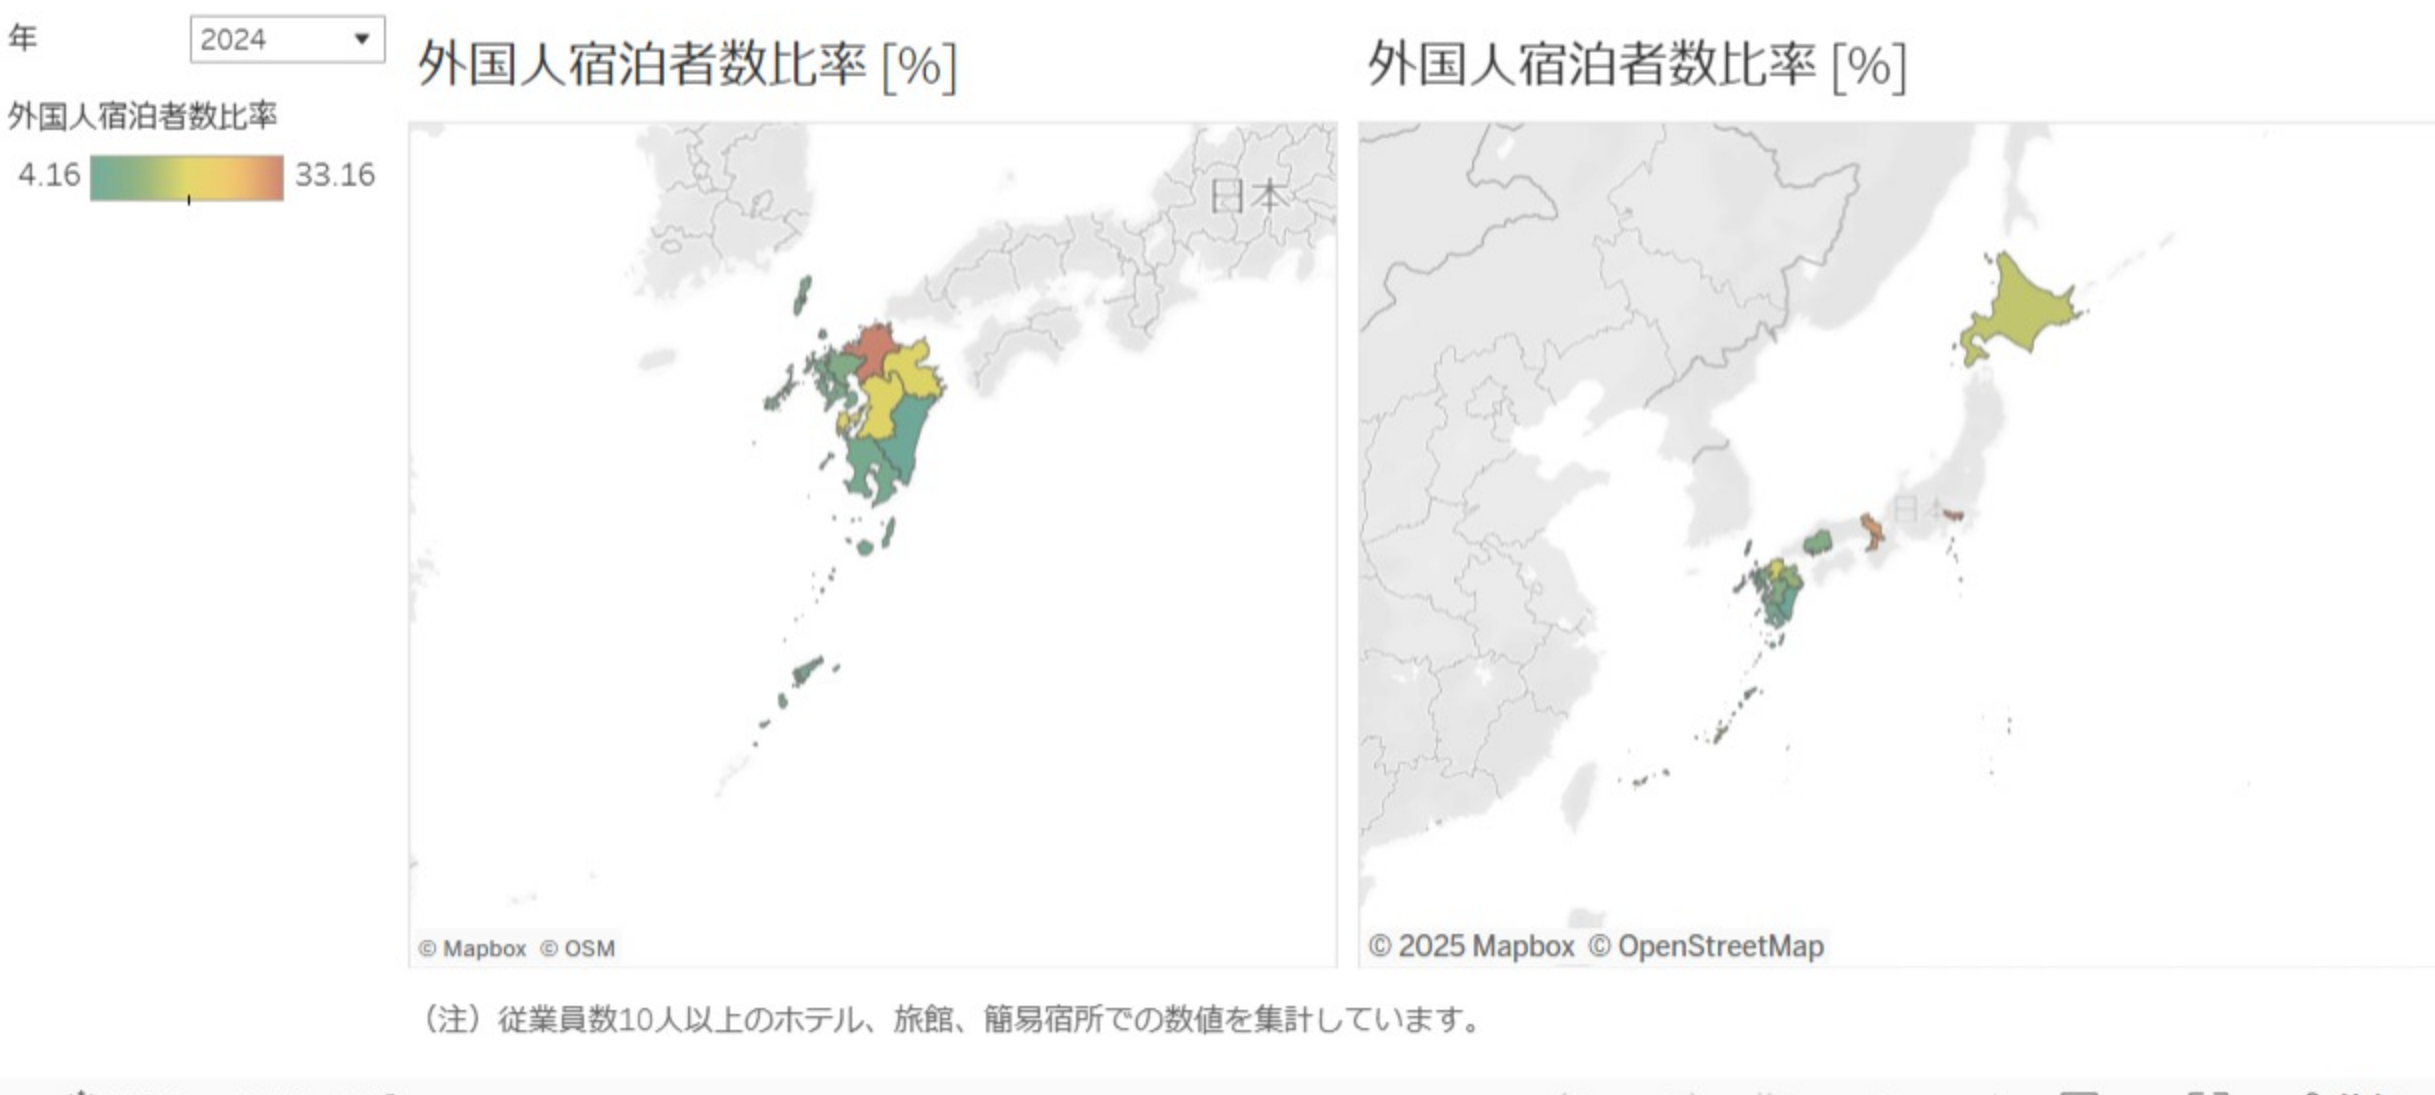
年
2024

外国人宿泊者数比率
4.16
33.16

外国人宿泊者数比率 [%]

日本

© Mapbox © OSM

外国人宿泊者数比率 [%]

日本

© 2025 Mapbox © OpenStreetMap

（注）従業員数10人以上のホテル、旅館、簡易宿所での数値を集計しています。